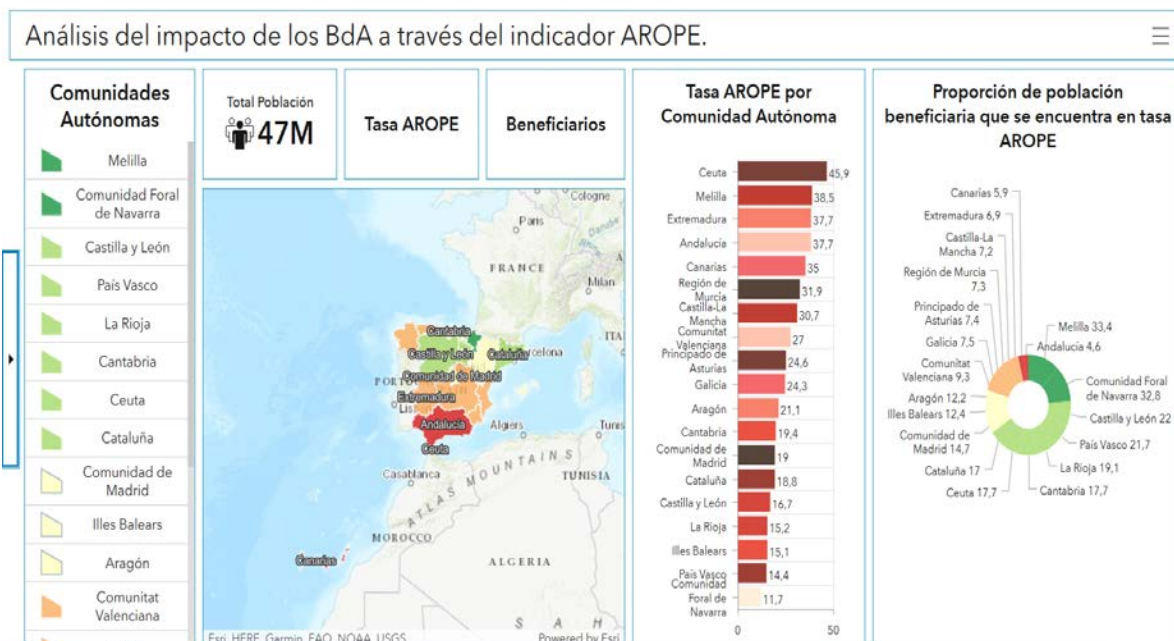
Análisis del impacto de los BdA a través del indicador AROPE.

Comunidades Autónomas

Melilla
Comunidad Foral de Navarra
Castilla y León
País Vasco
La Rioja
Cantabria
Ceuta
Cataluña
Comunidad de Madrid
Illes Balears
Aragón
Comunitat Valenciana

Total Población
47M

Tasa AROPE

Beneficiarios

Cologne
Paris
FRANCE
Milan
Cantabria
Castilla y León
Cataluña
Comunidad de Madrid
Extremadura
Andalucía
Ceuta
Algiers
Tunis
ATLAS MOUNTAINS
Casablanca
TUNISIA
MOROCCO
ALGERIA
Canarias
Esri, HERE, Garmin, FAO, NOAA, USGS
Powered by Esri

Tasa AROPE por Comunidad Autónoma

| | |
|---|---|
| Ceuta | 45,9 |
| Melilla | 38,5 |
| Extremadura | 37,7 |
| Andalucía | 37,7 |
| Canarias | 35 |
| Región de Murcia | 31,9 |
| Castilla-La Mancha | 30,7 |
| Comunitat Valenciana | 27 |
| Principado de Asturias | 24,6 |
| Galicia | 24,3 |
| Aragón | 21,1 |
| Cantabria | 19,4 |
| Comunidad de Madrid | 19 |
| Cataluña | 18,8 |
| Castilla y León | 16,7 |
| La Rioja | 15,2 |
| Illes Balears | 15,1 |
| País Vasco | 14,4 |
| Comunidad Foral de Navarra | 11,7 |

0 50

Proporción de población beneficiaria que se encuentra en tasa AROPE

Canarias 5,9
Extremadura 6,9
Castilla-La Mancha 7,2
Región de Murcia 7,3
Principado de Asturias 7,4
Galicia 7,5
Comunitat Valenciana 9,3
Aragón 12,2
Illes Balears 12,4
Comunidad de Madrid 14,7
Cataluña 17
Ceuta 17,7
Melilla 33,4
Andalucía 4,6
Comunidad Foral de Navarra 32,8
Castilla y León 22
País Vasco 21,7
La Rioja 19,1
Cantabria 17,7